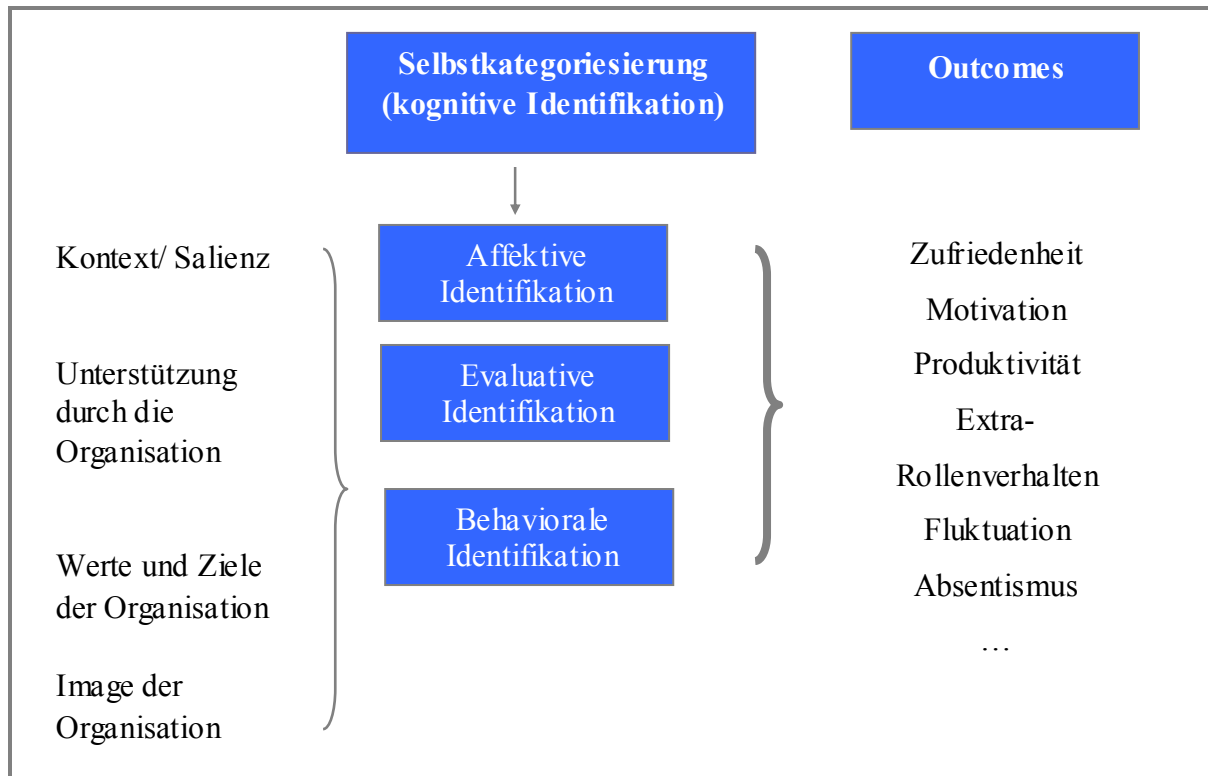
Selbstkategoriesierung (kognitive Identifikation)

Outcomes

Kontext/ Salienz

Unterstützung durch die Organisation

Werte und Ziele der Organisation

Image der Organisation

Affektive Identifikation

Evaluative Identifikation

Behaviorale Identifikation

Zufriedenheit

Motivation

Produktivität

Extra-Rollenverhalten

Fluktuation

Absentismus

…